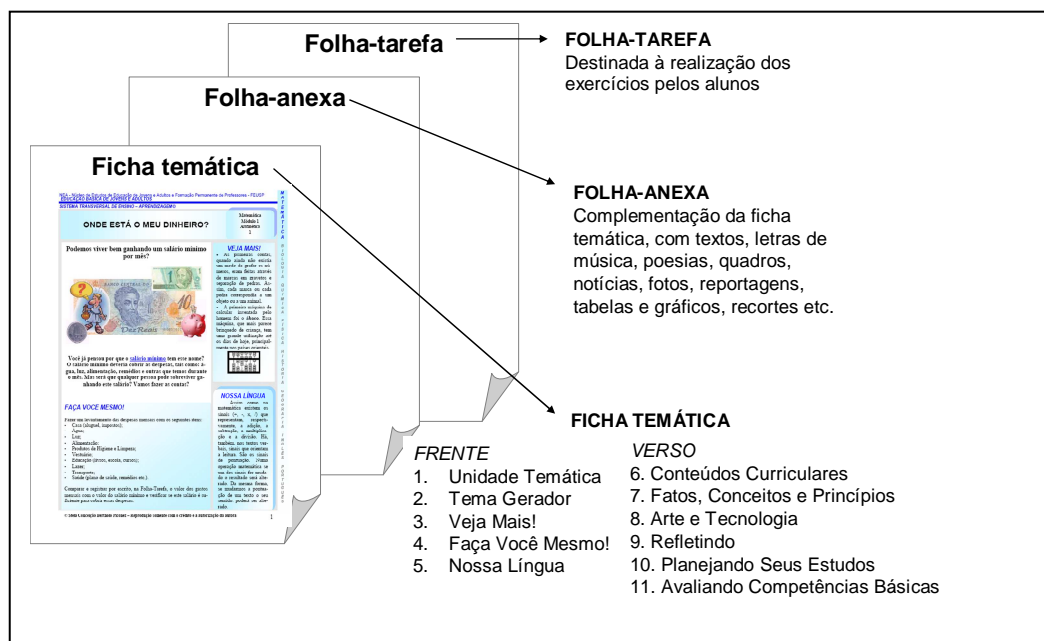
Folha-tarefa

Folha-anexa

Ficha temática

NEA – Núcleo de Estudos de Educação de Jovens e Adultos e Formação Permanente de Professores - FEUSP
EDUCAÇÃO BÁSICA DE JOVENS E ADULTOS
SISTEMA TRANSVERSAL DE ENSINO – APRENDIZAGEM

ONDE ESTÁ O MEU DINHEIRO?

Matemática
Módulo I
Aritmética
1

Podemos viver bem ganhando um salário mínimo por mês?

VEJA MAIS!

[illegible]

Você já pensou por que o salário mínimo tem este nome? O salário mínimo deveria cobrir as despesas, tais como: água, luz, alimentação, remédios e outras que temos durante o mês. Mas será que qualquer pessoa pode sobreviver ganhando este salário? Vamos fazer as contas?

NOSSA LÍNGUA

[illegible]

FAÇA VOCÊ MESMO!

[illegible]

FOLHA-TAREFA
Destinada à realização dos exercícios pelos alunos

FOLHA-ANEXA
Complementação da ficha temática, com textos, letras de música, poesias, quadros, notícias, fotos, reportagens, tabelas e gráficos, recortes etc.

FICHA TEMÁTICA

FRENTE
1. Unidade Temática
2. Tema Gerador
3. Veja Mais!
4. Faça Você Mesmo!
5. Nossa Língua

VERSO
6. Conteúdos Curriculares
7. Fatos, Conceitos e Princípios
8. Arte e Tecnologia
9. Refletindo
10. Planejando Seus Estudos
11. Avaliando Competências Básicas